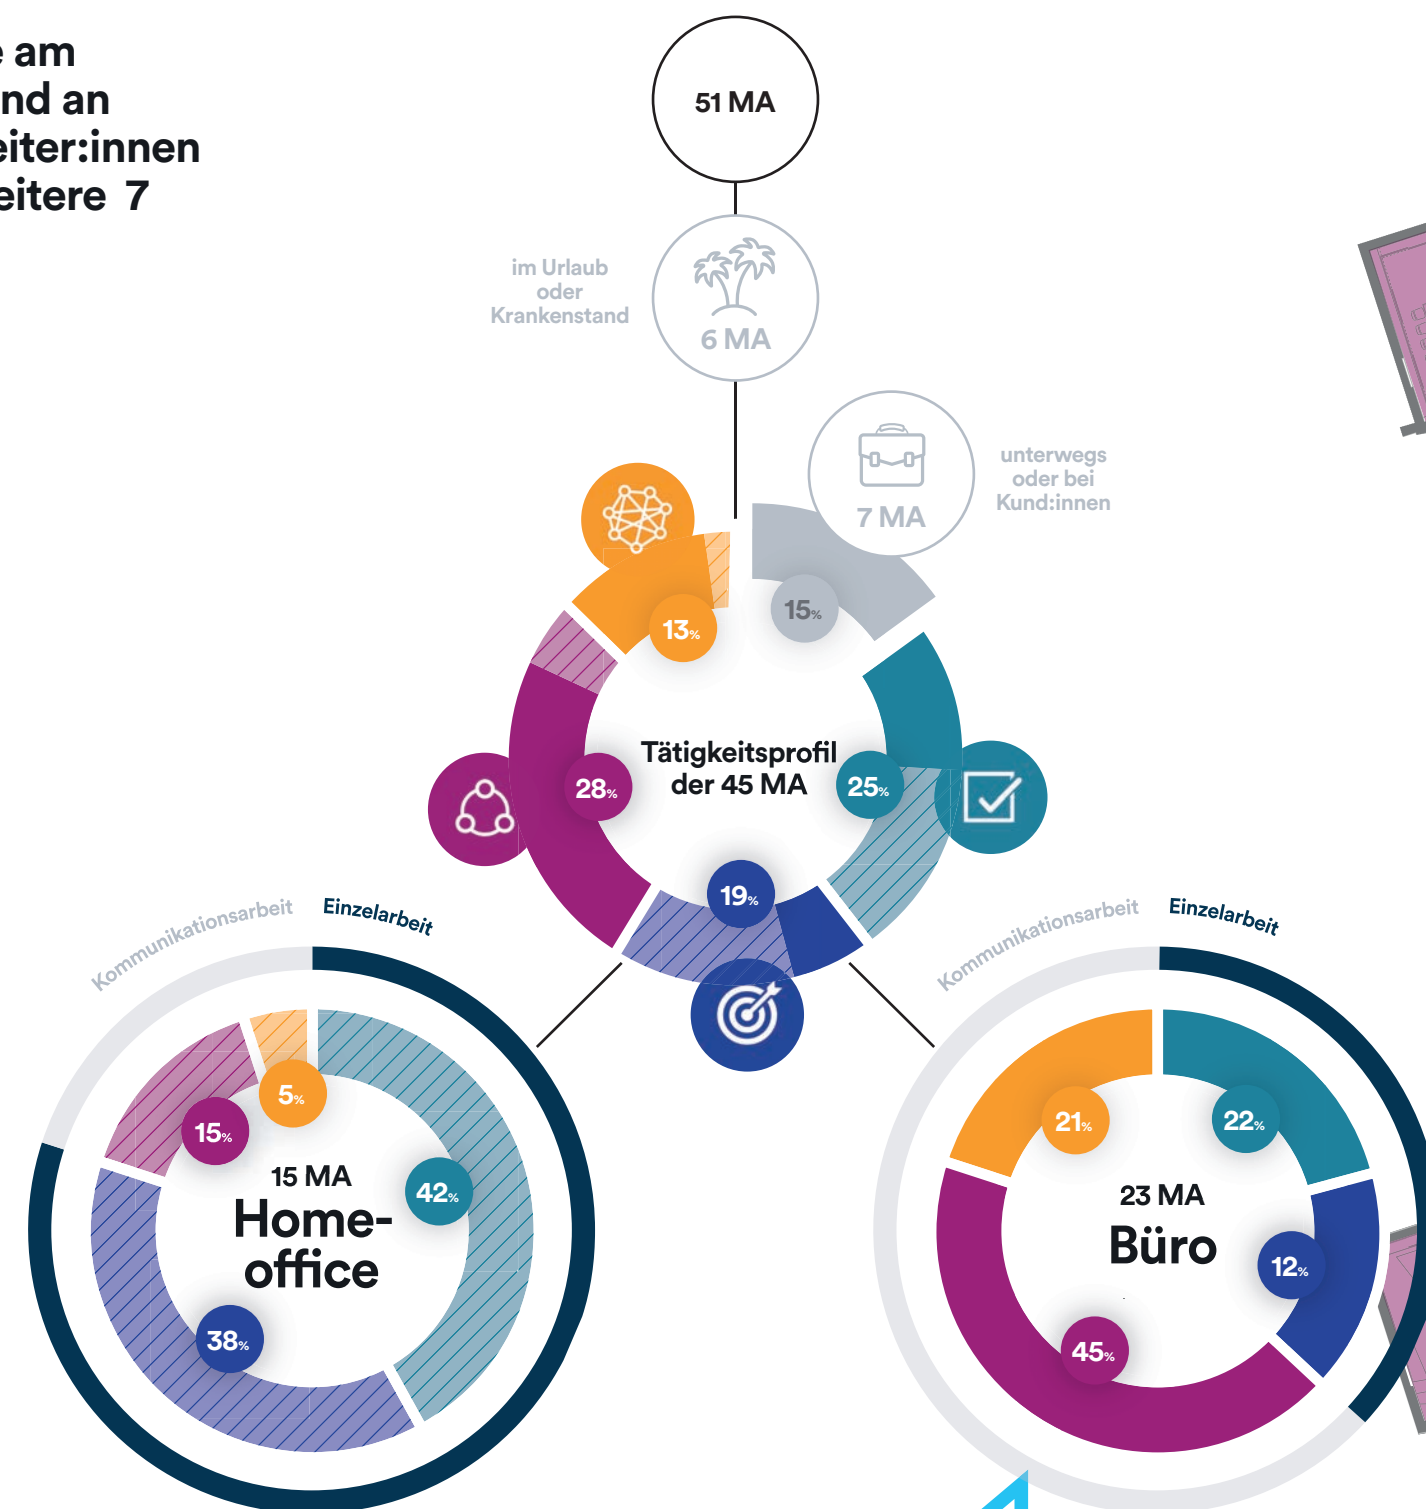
e am
nd an
eiter:innen
eitere 7

51 MA

im Urlaub oder Krankenstand

6 MA

7 MA

unterwegs oder bei Kund:innen

13%

15%

Tätigkeitsprofil der 45 MA

28%

25%

19%

Kommunikationsarbeit

Einzelarbeit

5%

15%

42%

15 MA

Home-office

38%

Kommunikationsarbeit

Einzelarbeit

21%

22%

23 MA

Büro

12%

45%